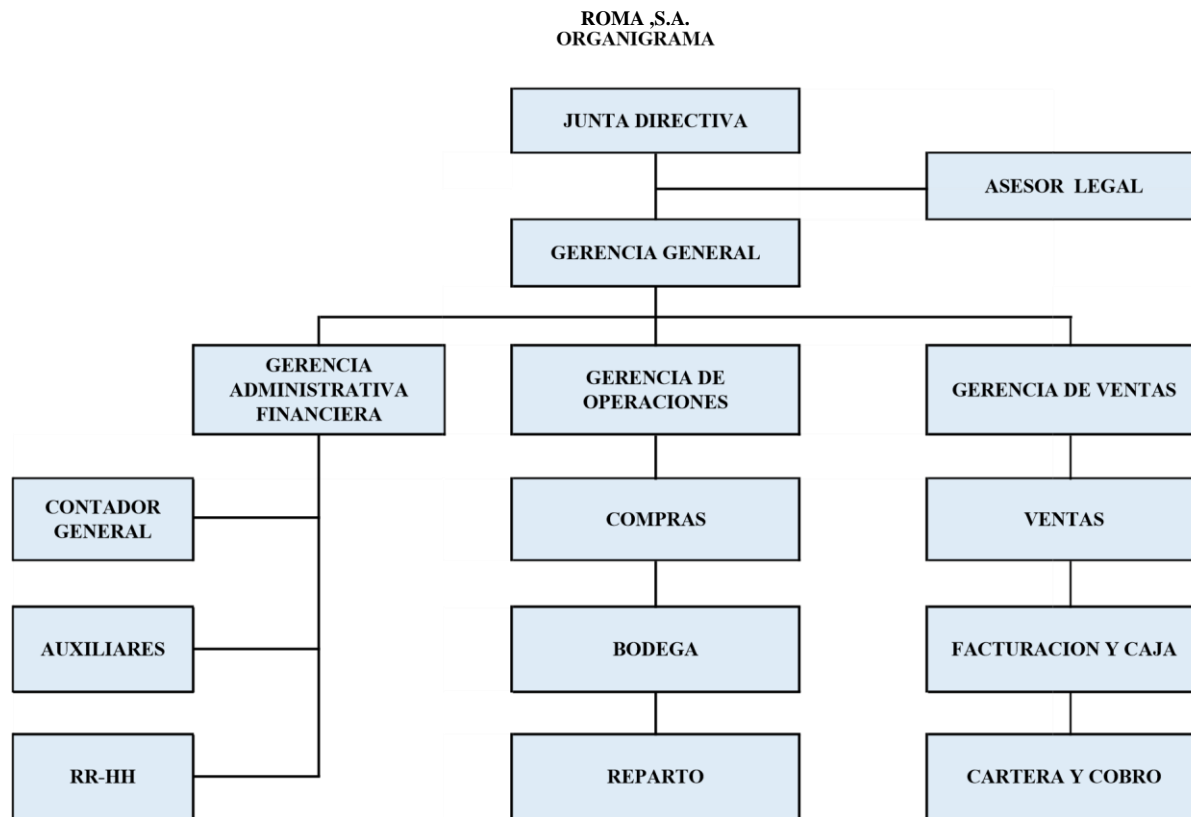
ROMA ,S.A.
ORGANIGRAMA

JUNTA DIRECTIVA

ASESOR LEGAL

GERENCIA GENERAL

GERENCIA ADMINISTRATIVA FINANCIERA

GERENCIA DE OPERACIONES

GERENCIA DE VENTAS

CONTADOR GENERAL

AUXILIARES

RR-HH

COMPRAS

BODEGA

REPARTO

VENTAS

FACTURACION Y CAJA

CARTERA Y COBRO